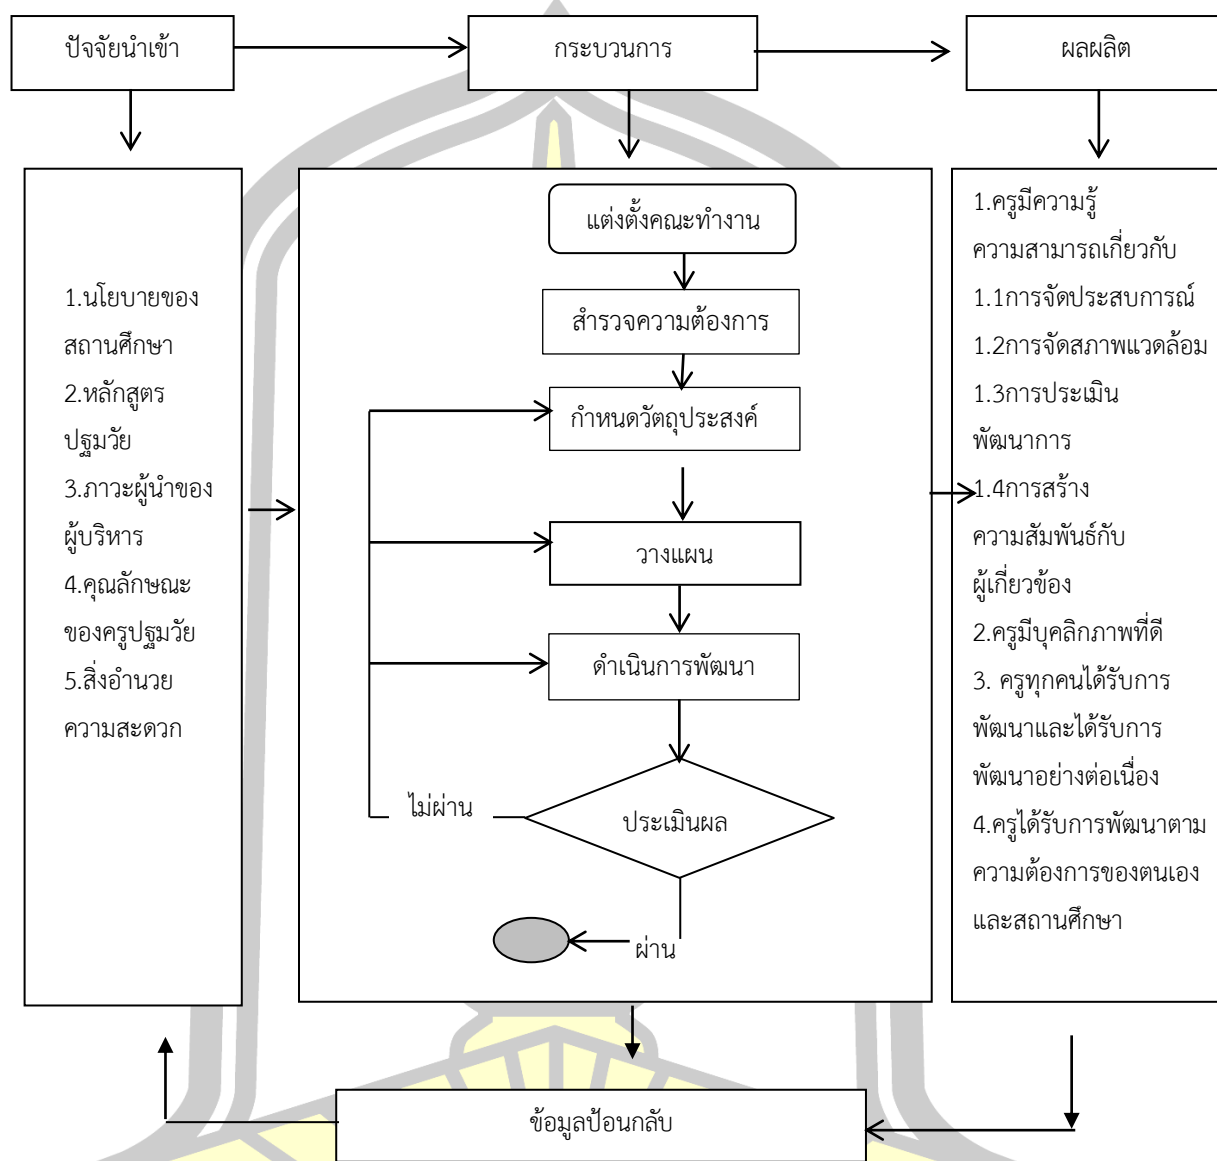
ปัจจัยนำเข้า

กระบวนการ

ผลผลิต

1.นโยบายของสถานศึกษา
2.หลักสูตรปฐมวัย
3.ภาวะผู้นำของผู้บริหาร
4.คุณลักษณะของครูปฐมวัย
5.สิ่งอำนวยความสะดวก

แต่งตั้งคณะทำงาน

สำรวจความต้องการ

กำหนดวัตถุประสงค์

วางแผน

ดำเนินการพัฒนา

ไม่ผ่าน

ประเมินผล

ผ่าน

1.ครูมีความรู้ความสามารถเกี่ยวกับ
1.1การจัดประสบการณ์
1.2การจัดสภาพแวดล้อม
1.3การประเมินพัฒนาการ
1.4การสร้างความสัมพันธ์กับผู้เกี่ยวข้อง
2.ครูมีบุคลิกภาพที่ดี
3. ครูทุกคนได้รับการพัฒนาและได้รับการพัฒนาอย่างต่อเนื่อง
4.ครูได้รับการพัฒนาตามความต้องการของตนเองและสถานศึกษา

ข้อมูลป้อนกลับ